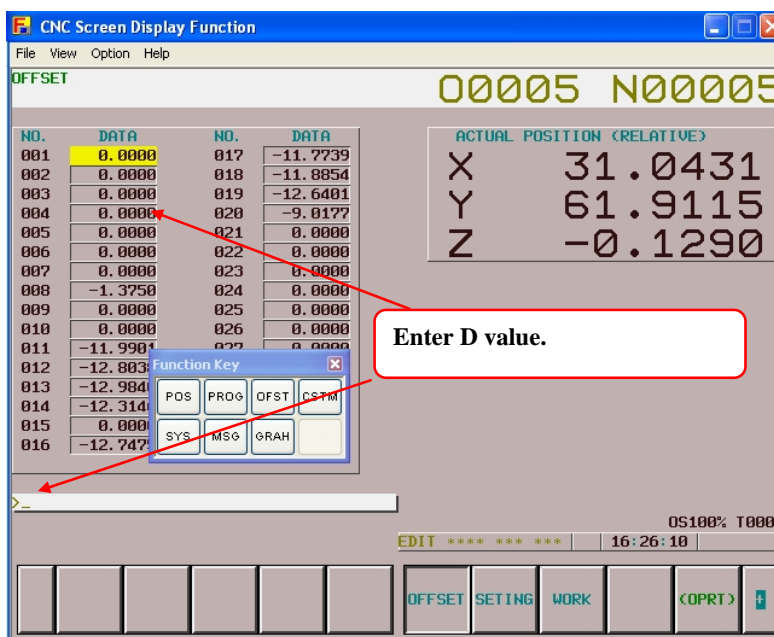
CNC Screen Display Function

File View Option Help

OFFSET

O0005 N00005

| NO. | DATA | NO. | DATA |
|---|---|---|---|
| 001 | 0.0000 | 017 | −11.7739 |
| 002 | 0.0000 | 018 | −11.8854 |
| 003 | 0.0000 | 019 | −12.6401 |
| 004 | 0.0000 | 020 | −9.0177 |
| 005 | 0.0000 | 021 | 0.0000 |
| 006 | 0.0000 | 022 | 0.0000 |
| 007 | 0.0000 | 023 | 0.0000 |
| 008 | −1.3750 | 024 | 0.0000 |
| 009 | 0.0000 | 025 | 0.0000 |
| 010 | 0.0000 | 026 | 0.0000 |
| 011 | −11.9901 | 027 | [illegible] |
| 012 | −12.803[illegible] | | |
| 013 | −12.984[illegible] | | |
| 014 | −12.314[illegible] | | |
| 015 | 0.000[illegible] | | |
| 016 | −12.747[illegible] | | |

ACTUAL POSITION (RELATIVE)
X 31.0431
Y 61.9115
Z −0.1290

Enter D value.

Function Key
POS PROG OFST CSTM
SYS MSG GRAH

>_

OS100% T000

EDIT **** *** *** 16:26:10

OFFSET SETING WORK (OPRT) +